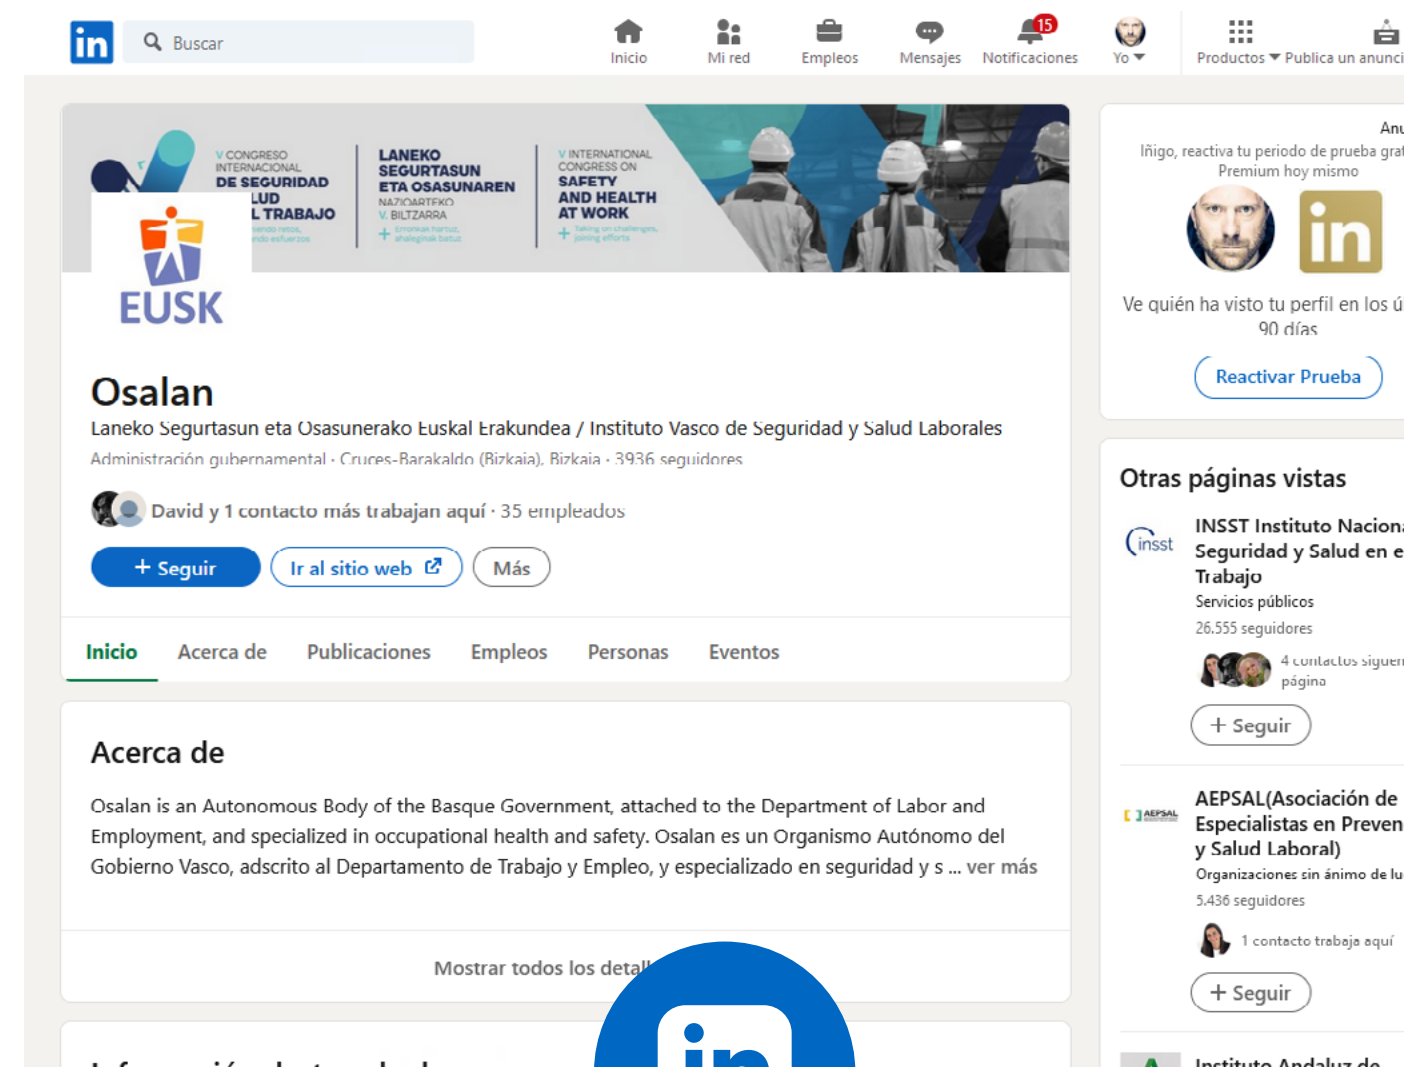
in Buscar

Inicio Mi red Empleos Mensajes 15 Notificaciones Yo Productos Publica un anunci

V CONGRESO INTERNACIONAL DE SEGURIDAD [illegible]LUD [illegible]L TRABAJO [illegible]

LANEKO SEGURTASUN ETA OSASUNAREN NAZIOARTEKO V. BILTZARRA + Erronkak hartuz, ahaleginak batuz

V INTERNATIONAL CONGRESS ON SAFETY AND HEALTH AT WORK + Taking on challenges, joining efforts

EUSK

Osalan

Laneko Segurtasun eta Osasunerako Euskal Erakundea / Instituto Vasco de Seguridad y Salud Laborales

Administración gubernamental · Cruces-Barakaldo (Bizkaia), Bizkaia · 3936 seguidores

David y 1 contacto más trabajan aquí · 35 empleados

+ Seguir Ir al sitio web Más

Inicio Acerca de Publicaciones Empleos Personas Eventos

Acerca de

Osalan is an Autonomous Body of the Basque Government, attached to the Department of Labor and Employment, and specialized in occupational health and safety. Osalan es un Organismo Autónomo del Gobierno Vasco, adscrito al Departamento de Trabajo y Empleo, y especializado en seguridad y s ... ver más

Mostrar todos los detal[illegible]

Anu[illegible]

Iñigo, reactiva tu periodo de prueba grat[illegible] Premium hoy mismo

in

Ve quién ha visto tu perfil en los ú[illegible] 90 días

Reactivar Prueba

Otras páginas vistas

insst

INSST Instituto Naciona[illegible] Seguridad y Salud en e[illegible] Trabajo

Servicios públicos

26.555 seguidores

4 contactos siguen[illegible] página

+ Seguir

AEPSAL

AEPSAL(Asociación de Especialistas en Preven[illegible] y Salud Laboral)

Organizaciones sin ánimo de lu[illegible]

5.436 seguidores

1 contacto trabaja aquí

+ Seguir

Instituto Andaluz de

in